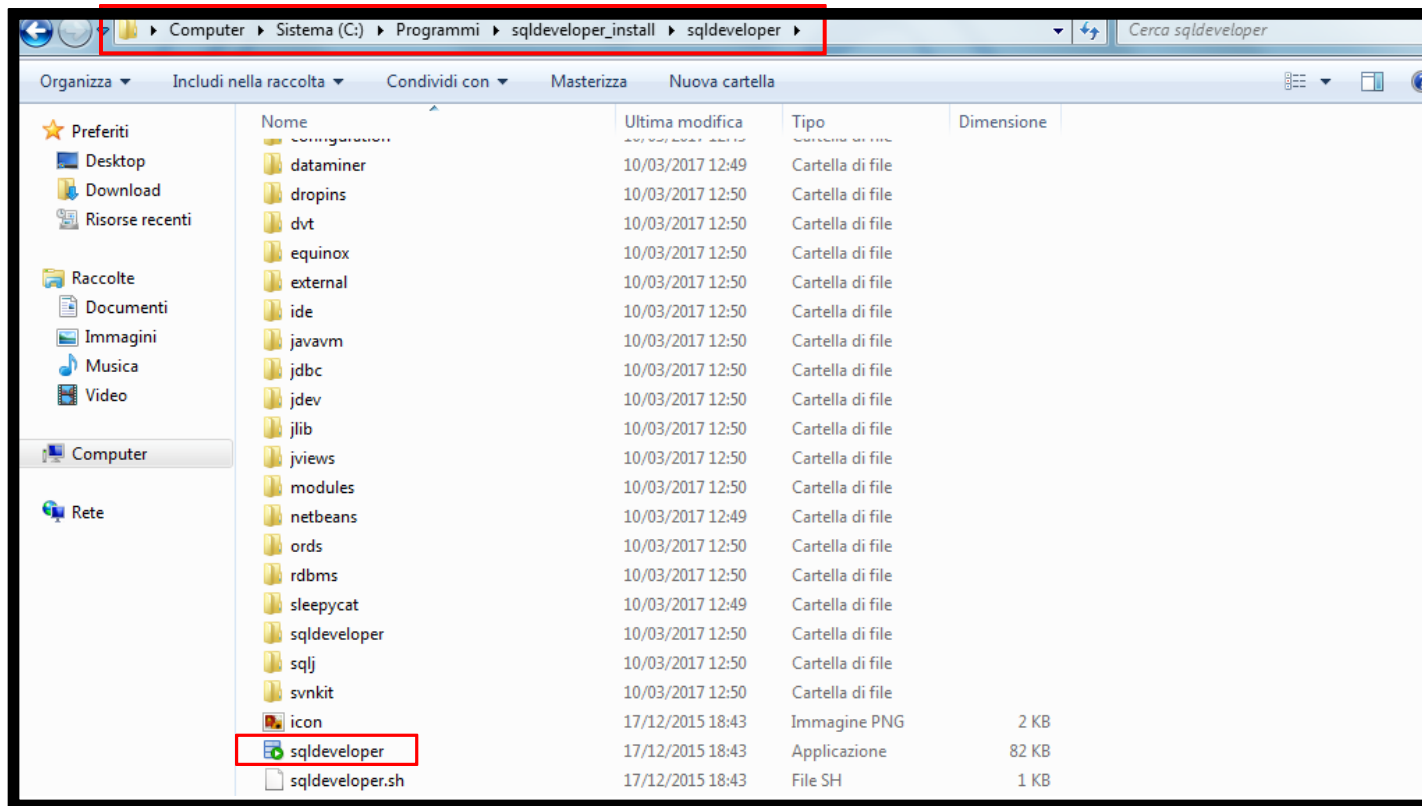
Computer ▸ Sistema (C:) ▸ Programmi ▸ sqldeveloper_install ▸ sqldeveloper ▸

Cerca sqldeveloper

Organizza ▾ Includi nella raccolta ▾ Condividi con ▾ Masterizza Nuova cartella

Preferiti
Desktop
Download
Risorse recenti

Raccolte
Documenti
Immagini
Musica
Video

Computer

Rete

| Nome | Ultima modifica | Tipo | Dimensione |
|---|---|---|---|
| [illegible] | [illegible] | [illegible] | |
| dataminer | 10/03/2017 12:49 | Cartella di file | |
| dropins | 10/03/2017 12:50 | Cartella di file | |
| dvt | 10/03/2017 12:50 | Cartella di file | |
| equinox | 10/03/2017 12:50 | Cartella di file | |
| external | 10/03/2017 12:50 | Cartella di file | |
| ide | 10/03/2017 12:50 | Cartella di file | |
| javavm | 10/03/2017 12:50 | Cartella di file | |
| jdbc | 10/03/2017 12:50 | Cartella di file | |
| jdev | 10/03/2017 12:50 | Cartella di file | |
| jlib | 10/03/2017 12:50 | Cartella di file | |
| jviews | 10/03/2017 12:50 | Cartella di file | |
| modules | 10/03/2017 12:50 | Cartella di file | |
| netbeans | 10/03/2017 12:49 | Cartella di file | |
| ords | 10/03/2017 12:50 | Cartella di file | |
| rdbms | 10/03/2017 12:50 | Cartella di file | |
| sleepycat | 10/03/2017 12:49 | Cartella di file | |
| sqldeveloper | 10/03/2017 12:50 | Cartella di file | |
| sqlj | 10/03/2017 12:50 | Cartella di file | |
| svnkit | 10/03/2017 12:50 | Cartella di file | |
| icon | 17/12/2015 18:43 | Immagine PNG | 2 KB |
| sqldeveloper | 17/12/2015 18:43 | Applicazione | 82 KB |
| sqldeveloper.sh | 17/12/2015 18:43 | File SH | 1 KB |